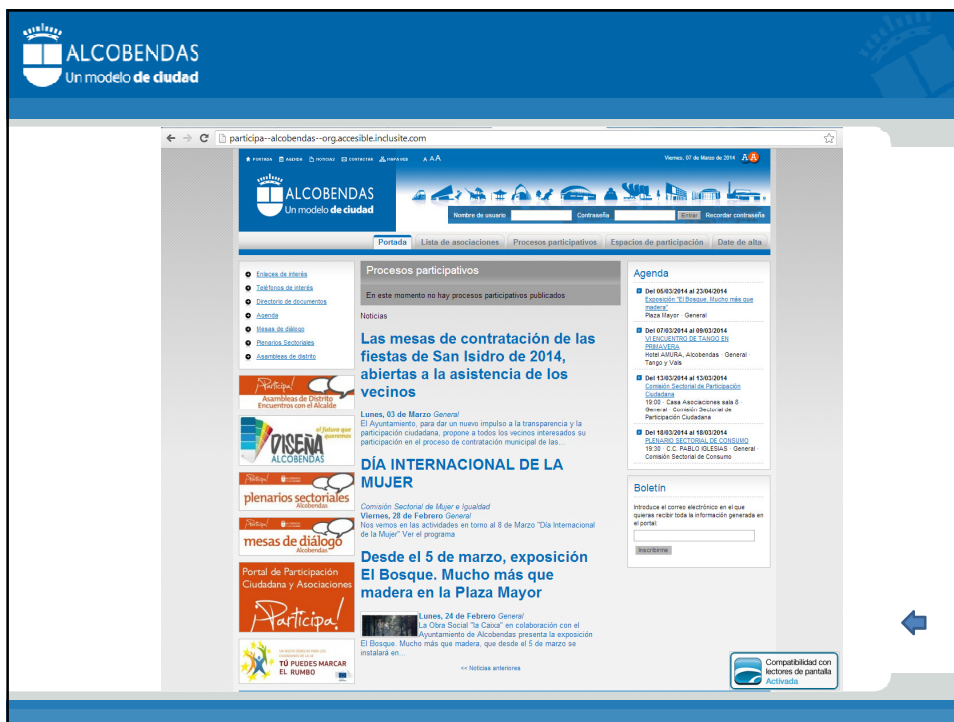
ALCOBENDAS
Un modelo de ciudad

participa--alcobendas--org.accesible.inclusite.com

PORTADA AGENDA NOTICIAS CONTACTAR MAPA WEB A A A

Viernes, 07 de Marzo de 2014

ALCOBENDAS
Un modelo de ciudad

Nombre de usuario Contraseña Entrar Recordar contraseña

Portada | Lista de asociaciones | Procesos participativos | Espacios de participación | Date de alta

Enlaces de interés
Teléfonos de interés
Directorio de documentos
Agenda
Mesas de diálogo
Plenarios Sectoriales
Asambleas de distrito

¡Participa! Asambleas de Distrito Encuentros con el Alcalde

el futuro que queremos DISEÑA ALCOBENDAS

¡Participa! plenarios sectoriales Alcobendas

¡Participa! mesas de diálogo Alcobendas

Portal de Participación Ciudadana y Asociaciones ¡Participa!

TÚ PUEDES MARCAR EL RUMBO

Procesos participativos

En este momento no hay procesos participativos publicados

Noticias

Las mesas de contratación de las fiestas de San Isidro de 2014, abiertas a la asistencia de los vecinos

Lunes, 03 de Marzo General
El Ayuntamiento, para dar un nuevo impulso a la transparencia y la participación ciudadana, propone a todos los vecinos interesados su participación en el proceso de contratación municipal de las...

DÍA INTERNACIONAL DE LA MUJER

Comisión Sectorial de Mujer e Igualdad
Viernes, 28 de Febrero General
Nos vemos en las actividades en torno al 8 de Marzo "Día Internacional de la Mujer" Ver el programa

Desde el 5 de marzo, exposición El Bosque. Mucho más que madera en la Plaza Mayor

Lunes, 24 de Febrero General
La Obra Social "la Caixa" en colaboración con el Ayuntamiento de Alcobendas presenta la exposición El Bosque. Mucho más que madera, que desde el 5 de marzo se instalará en...

<< Noticias anteriores

Agenda

Del 05/03/2014 al 23/04/2014
Exposición "El Bosque. Mucho más que madera"
Plaza Mayor · General

Del 07/03/2014 al 09/03/2014
VI ENCUENTRO DE TANGO EN PRIMAVERA
Hotel AMURA, Alcobendas · General · Tango y Vals

Del 13/03/2014 al 13/03/2014
Comisión Sectorial de Participación Ciudadana
19:00 · Casa Asociaciones sala 8 · General · Comisión Sectorial de Participación Ciudadana

Del 18/03/2014 al 18/03/2014
PLENARIO SECTORIAL DE CONSUMO
19:30 · C.C. PABLO IGLESIAS · General · Comisión Sectorial de Consumo

Boletín

Introduce el correo electrónico en el que quieras recibir toda la información generada en el portal:

Inscribirme

Compatibilidad con lectores de pantalla Activada